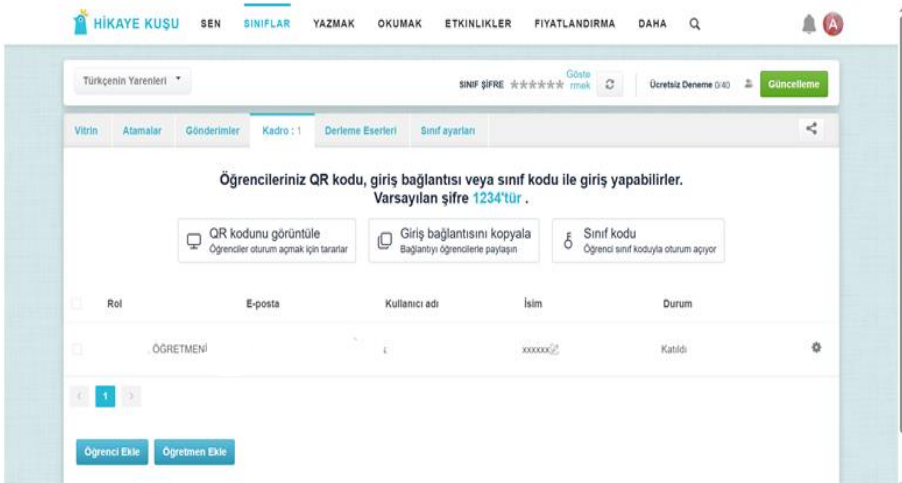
HİKAYE KUŞU SEN SINIFLAR YAZMAK OKUMAK ETKİNLİKLER FIYATLANDIRMA DAHA

A

Türkçenin Yarenleri

SINIF ŞİFRE ★★★★★★ Göstermek

Ücretsiz Deneme 0/40

Güncelleme

Vitrin Atamalar Gönderimler Kadro : 1 Derleme Eserleri Sınıf ayarları

Öğrencileriniz QR kodu, giriş bağlantısı veya sınıf kodu ile giriş yapabilirler. Varsayılan şifre 1234'tür .

QR kodunu görüntüle
Öğrenciler oturum açmak için tararlar

Giriş bağlantısını kopyala
Bağlantıyı öğrencilerle paylaşın

Sınıf kodu
Öğrenci sınıf koduyla oturum açıyor

| Rol | E-posta | Kullanıcı adı | İsim | Durum |
|---|---|---|---|---|
| ÖĞRETMENİ | | | xxxxxx | Katıldı |

1

Öğrenci Ekle Öğretmen Ekle